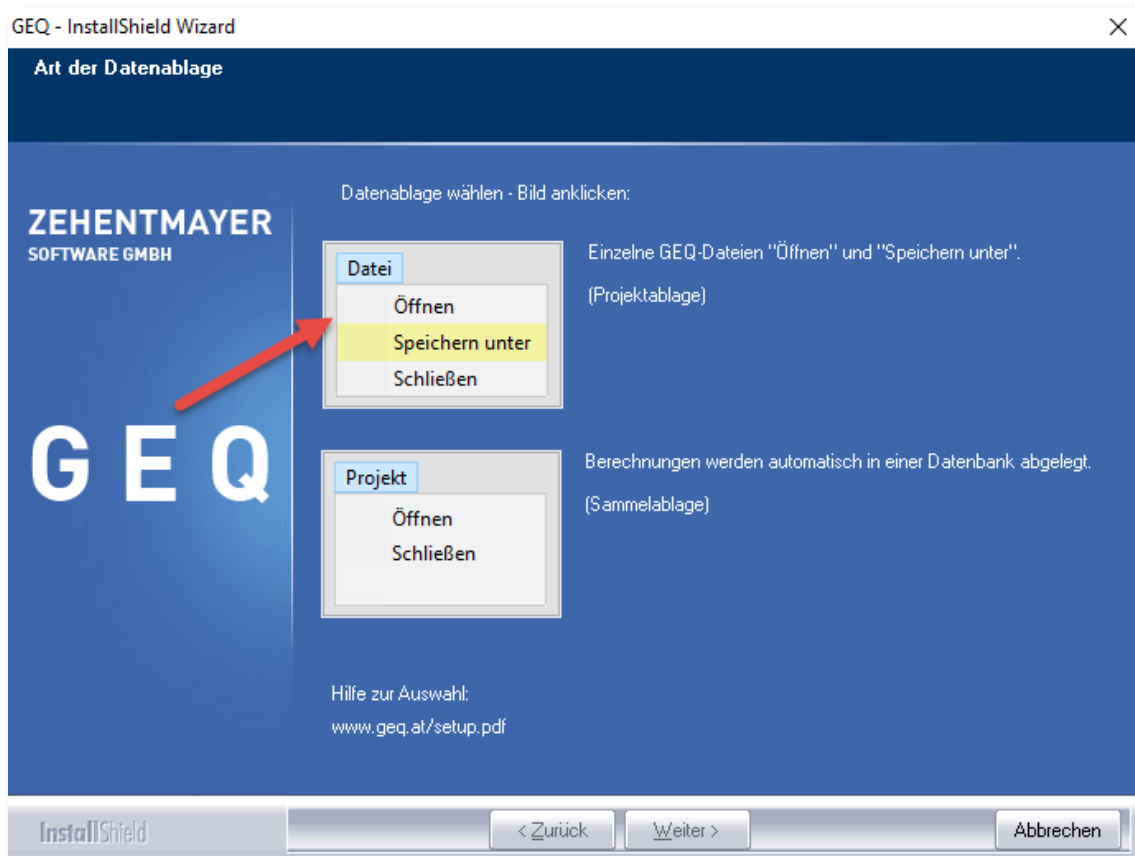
GEQ - InstallShield Wizard

×

Art der Datenablage

ZEHENTMAYER
SOFTWARE GMBH

GEQ

Datenablage wählen - Bild anklicken:

Datei
Öffnen
Speichern unter
Schließen

Einzelne GEQ-Dateien "Öffnen" und "Speichern unter".

(Projektablage)

Projekt
Öffnen
Schließen

Berechnungen werden automatisch in einer Datenbank abgelegt.

(Sammelablage)

Hilfe zur Auswahl:
www.geq.at/setup.pdf

InstallShield

< Zurück

Weiter >

Abbrechen